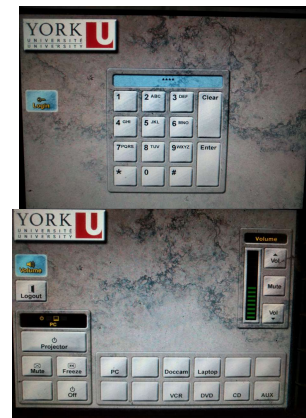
YORK UNIVERSITÉ UNIVERSITY U

****

Login

1
2 ABC
3 DEF
Clear
4 GHI
5 JKL
6 MNO
7 PQRS
8 TUV
9 WXYZ
Enter
*
0
#

YORK UNIVERSITÉ UNIVERSITY U

Volume

Logout

PC

Projector

Mute

Freeze

Off

PC
Doccam
Laptop
VCR
DVD
CD
AUX

Volume

Vol

Mute

Vol